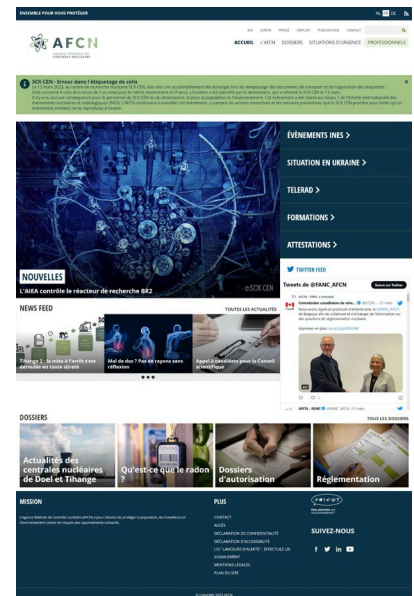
ENSEMBLE POUR VOUS PROTÉGER

FR NL DE EN

AFCN
AGENCE FÉDÉRALE DE CONTRÔLE NUCLÉAIRE

FAQ LEXIQUE PRESSE EMPLOIS PUBLICATIONS CONTACT

ACCUEIL L'AFCN DOSSIERS SITUATIONS D'URGENCE PROFESSIONNELS

SCK CEN - Erreur dans l'étiquetage de colis

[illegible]

NOUVELLES

L'AIEA contrôle le réacteur de recherche BR2

©SCK CEN

ÉVÉNEMENTS INES >

SITUATION EN UKRAINE >

TELERAD >

FORMATIONS >

ATTESTATIONS >

TWITTER FEED

Tweets de @FANC_AFCN

Suivre sur Twitter

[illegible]

NEWS FEED

TOUTES LES ACTUALITÉS

Tihange 2 : la mise à l'arrêt s'est déroulée en toute sûreté

Mal de dos ? Pas de rayons sans réflexion

Appel à candidats pour le Conseil scientifique

DOSSIERS

TOUS LES DOSSIERS

Actualités des centrales nucléaires de Doel et Tihange

Qu'est-ce que le radon ?

Dossiers d'autorisation

Réglementation

MISSION

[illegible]

PLUS

CONTACT
ACCÈS
DÉCLARATION DE CONFIDENTIALITÉ
DÉCLARATION D'ACCESSIBILITÉ
LOI "LANCEURS D'ALERTE" : EFFECTUEZ UN SIGNALEMENT
MENTIONS LÉGALES
PLAN DU SITE

SUIVEZ-NOUS

© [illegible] AFCN